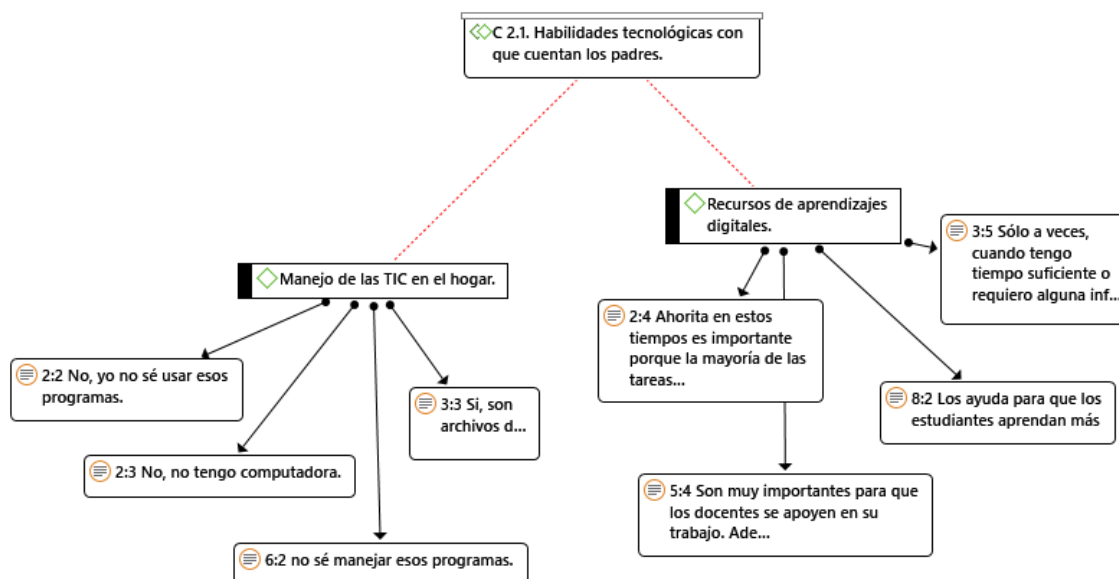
C 2.1. Habilidades tecnológicas con que cuentan los padres.

Manejo de las TIC en el hogar.

2:2 No, yo no sé usar esos programas.

2:3 No, no tengo computadora.

6:2 no sé manejar esos programas.

3:3 Si, son archivos d...

Recursos de aprendizajes digitales.

2:4 Ahorita en estos tiempos es importante porque la mayoría de las tareas...

5:4 Son muy importantes para que los docentes se apoyen en su trabajo. Ade...

8:2 Los ayuda para que los estudiantes aprendan más

3:5 Sólo a veces, cuando tengo tiempo suficiente o requiero alguna inf...